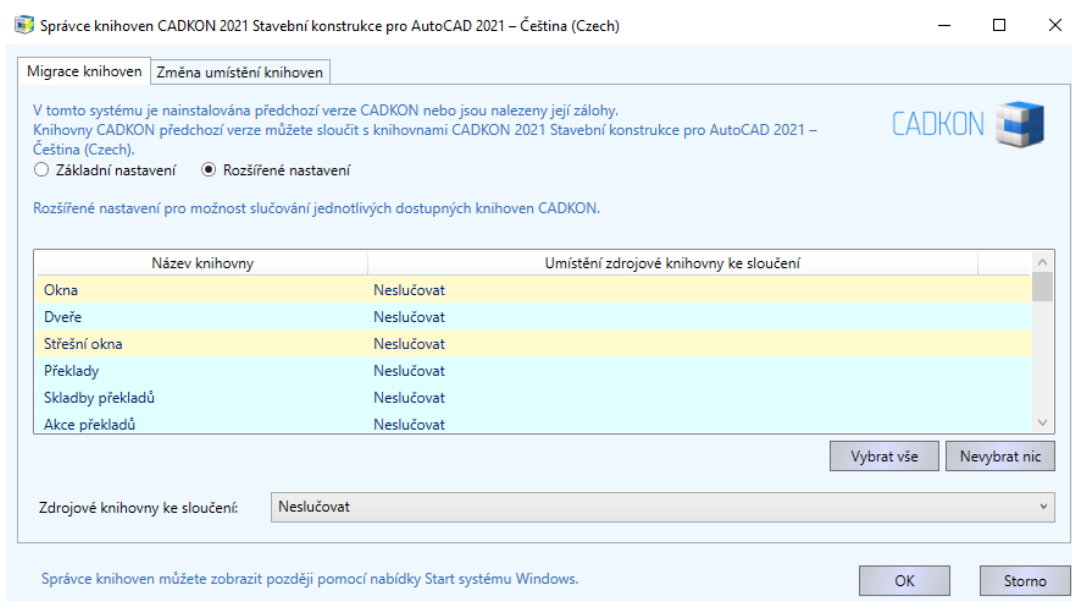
Správce knihoven CADKON 2021 Stavební konstrukce pro AutoCAD 2021 – Čeština (Czech)

Migrace knihoven | Změna umístění knihoven

V tomto systému je nainstalována předchozí verze CADKON nebo jsou nalezeny její zálohy. Knihovny CADKON předchozí verze můžete sloučit s knihovnami CADKON 2021 Stavební konstrukce pro AutoCAD 2021 – Čeština (Czech).

CADKON

○ Základní nastavení ◉ Rozšířené nastavení

Rozšířené nastavení pro možnost slučování jednotlivých dostupných knihoven CADKON.

| Název knihovny | Umístění zdrojové knihovny ke sloučení |
|---|---|
| Okna | Neslučovat |
| Dveře | Neslučovat |
| Střešní okna | Neslučovat |
| Překlady | Neslučovat |
| Skladby překladů | Neslučovat |
| Akce překladů | Neslučovat |

Vybrat vše | Nevybrat nic

Zdrojové knihovny ke sloučení: Neslučovat

Správce knihoven můžete zobrazit později pomocí nabídky Start systému Windows.

OK | Storno